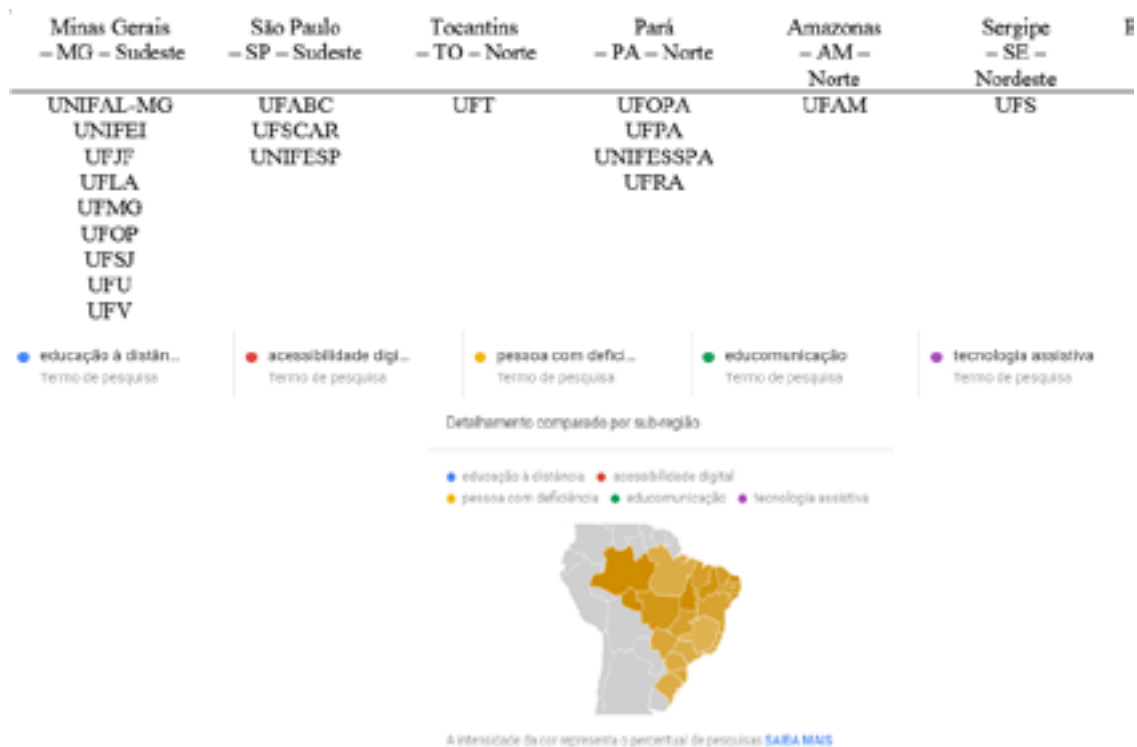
| Minas Gerais – MG – Sudeste | São Paulo – SP – Sudeste | Tocantins – TO – Norte | Pará – PA – Norte | Amazonas – AM – Norte | Sergipe – SE – Nordeste | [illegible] |
|---|---|---|---|---|---|---|
| UNIFAL-MG UNIFEI UFJF UFLA UFMG UFOP UFSJ UFU UFV | UFABC UFSCAR UNIFESP | UFT | UFOPA UFPA UNIFESSPA UFRA | UFAM | UFS | |

educação à distân... Termo de pesquisa

acessibilidade digi... Termo de pesquisa

pessoa com defici... Termo de pesquisa

educomunicação Termo de pesquisa

tecnologia assistiva Termo de pesquisa

Detalhamento comparado por sub-região

educação à distância acessibilidade digital pessoa com deficiência educomunicação tecnologia assistiva

A intensidade da cor representa o percentual de pesquisas SAIBA MAIS